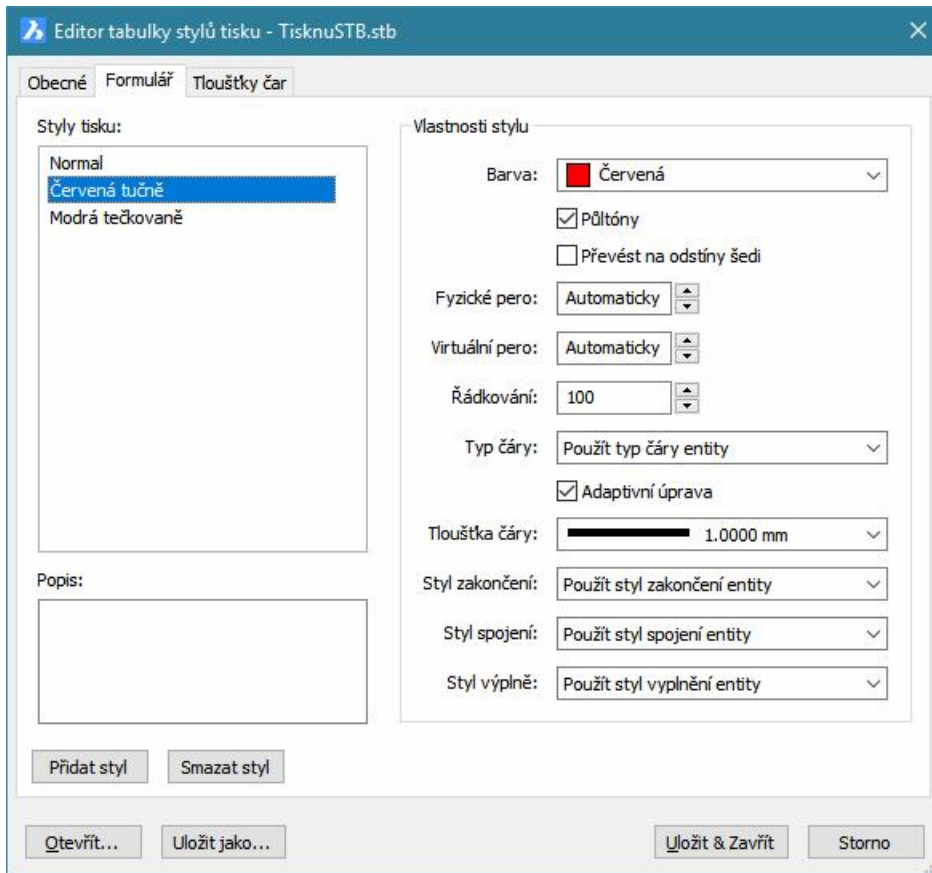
Editor tabulky stylů tisku - TisknuSTB.stb

Obecné Formulář Tloušťky čar

Styly tisku:

Normal
Červená tučně
Modrá tečkovaně

Popis:

Vlastnosti stylu

Barva: Červená

Půltóny

Převést na odstíny šedi

Fyzické pero: Automaticky

Virtuální pero: Automaticky

Řádkování: 100

Typ čáry: Použít typ čáry entity

Adaptivní úprava

Tloušťka čáry: 1.0000 mm

Styl zakončení: Použít styl zakončení entity

Styl spojení: Použít styl spojení entity

Styl výplně: Použít styl vyplnění entity

Přidat styl Smazat styl

Otevřít... Uložit jako... Uložit & Zavřít Storno